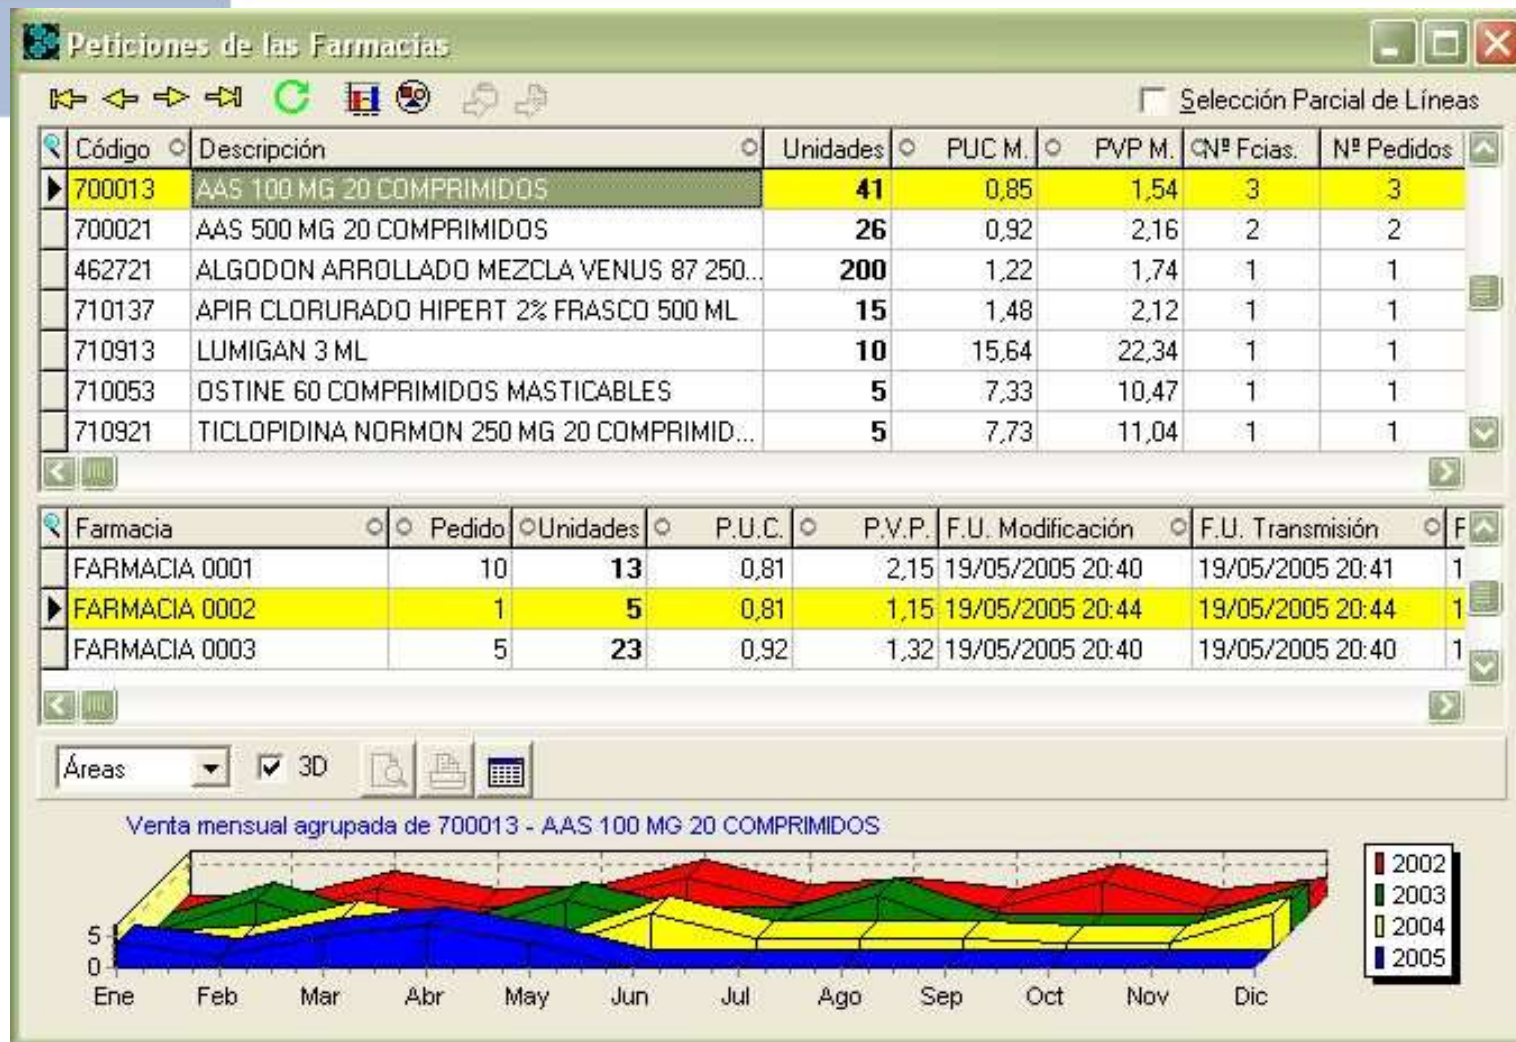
Peticiones de las Farmacias

Selección Parcial de Líneas

| Código | Descripción | Unidades | PUC M. | PVP M. | Nº Fcias. | Nº Pedidos |
|---|---|---|---|---|---|---|
| 700013 | AAS 100 MG 20 COMPRIMIDOS | 41 | 0,85 | 1,54 | 3 | 3 |
| 700021 | AAS 500 MG 20 COMPRIMIDOS | 26 | 0,92 | 2,16 | 2 | 2 |
| 462721 | ALGODON ARROLLADO MEZCLA VENUS 87 250... | 200 | 1,22 | 1,74 | 1 | 1 |
| 710137 | APIR CLORURADO HIPERT 2% FRASCO 500 ML | 15 | 1,48 | 2,12 | 1 | 1 |
| 710913 | LUMIGAN 3 ML | 10 | 15,64 | 22,34 | 1 | 1 |
| 710053 | OSTINE 60 COMPRIMIDOS MASTICABLES | 5 | 7,33 | 10,47 | 1 | 1 |
| 710921 | TICLOPIDINA NORMON 250 MG 20 COMPRIMID... | 5 | 7,73 | 11,04 | 1 | 1 |

| Farmacia | Pedido | Unidades | P.U.C. | P.V.P. | F.U. Modificación | F.U. Transmisión | F |
|---|---|---|---|---|---|---|---|
| FARMACIA 0001 | 10 | 13 | 0,81 | 2,15 | 19/05/2005 20:40 | 19/05/2005 20:41 | 1 |
| FARMACIA 0002 | 1 | 5 | 0,81 | 1,15 | 19/05/2005 20:44 | 19/05/2005 20:44 | 1 |
| FARMACIA 0003 | 5 | 23 | 0,92 | 1,32 | 19/05/2005 20:40 | 19/05/2005 20:40 | 1 |

Áreas
3D

Venta mensual agrupada de 700013 - AAS 100 MG 20 COMPRIMIDOS

5
0
Ene Feb Mar Abr May Jun Jul Ago Sep Oct Nov Dic

2002
2003
2004
2005